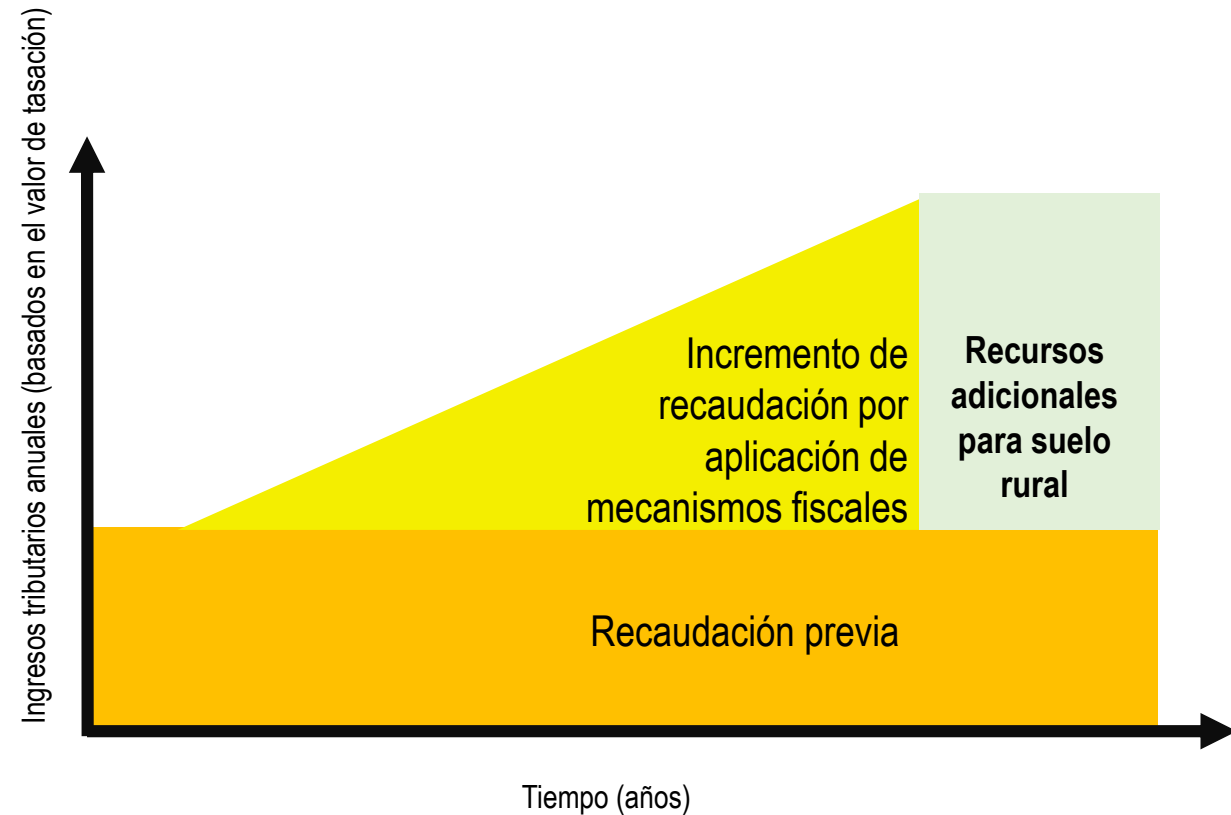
Ingresos tributarios anuales (basados en el valor de tasación)

Incremento de recaudación por aplicación de mecanismos fiscales

Recursos adicionales para suelo rural

Recaudación previa

Tiempo (años)